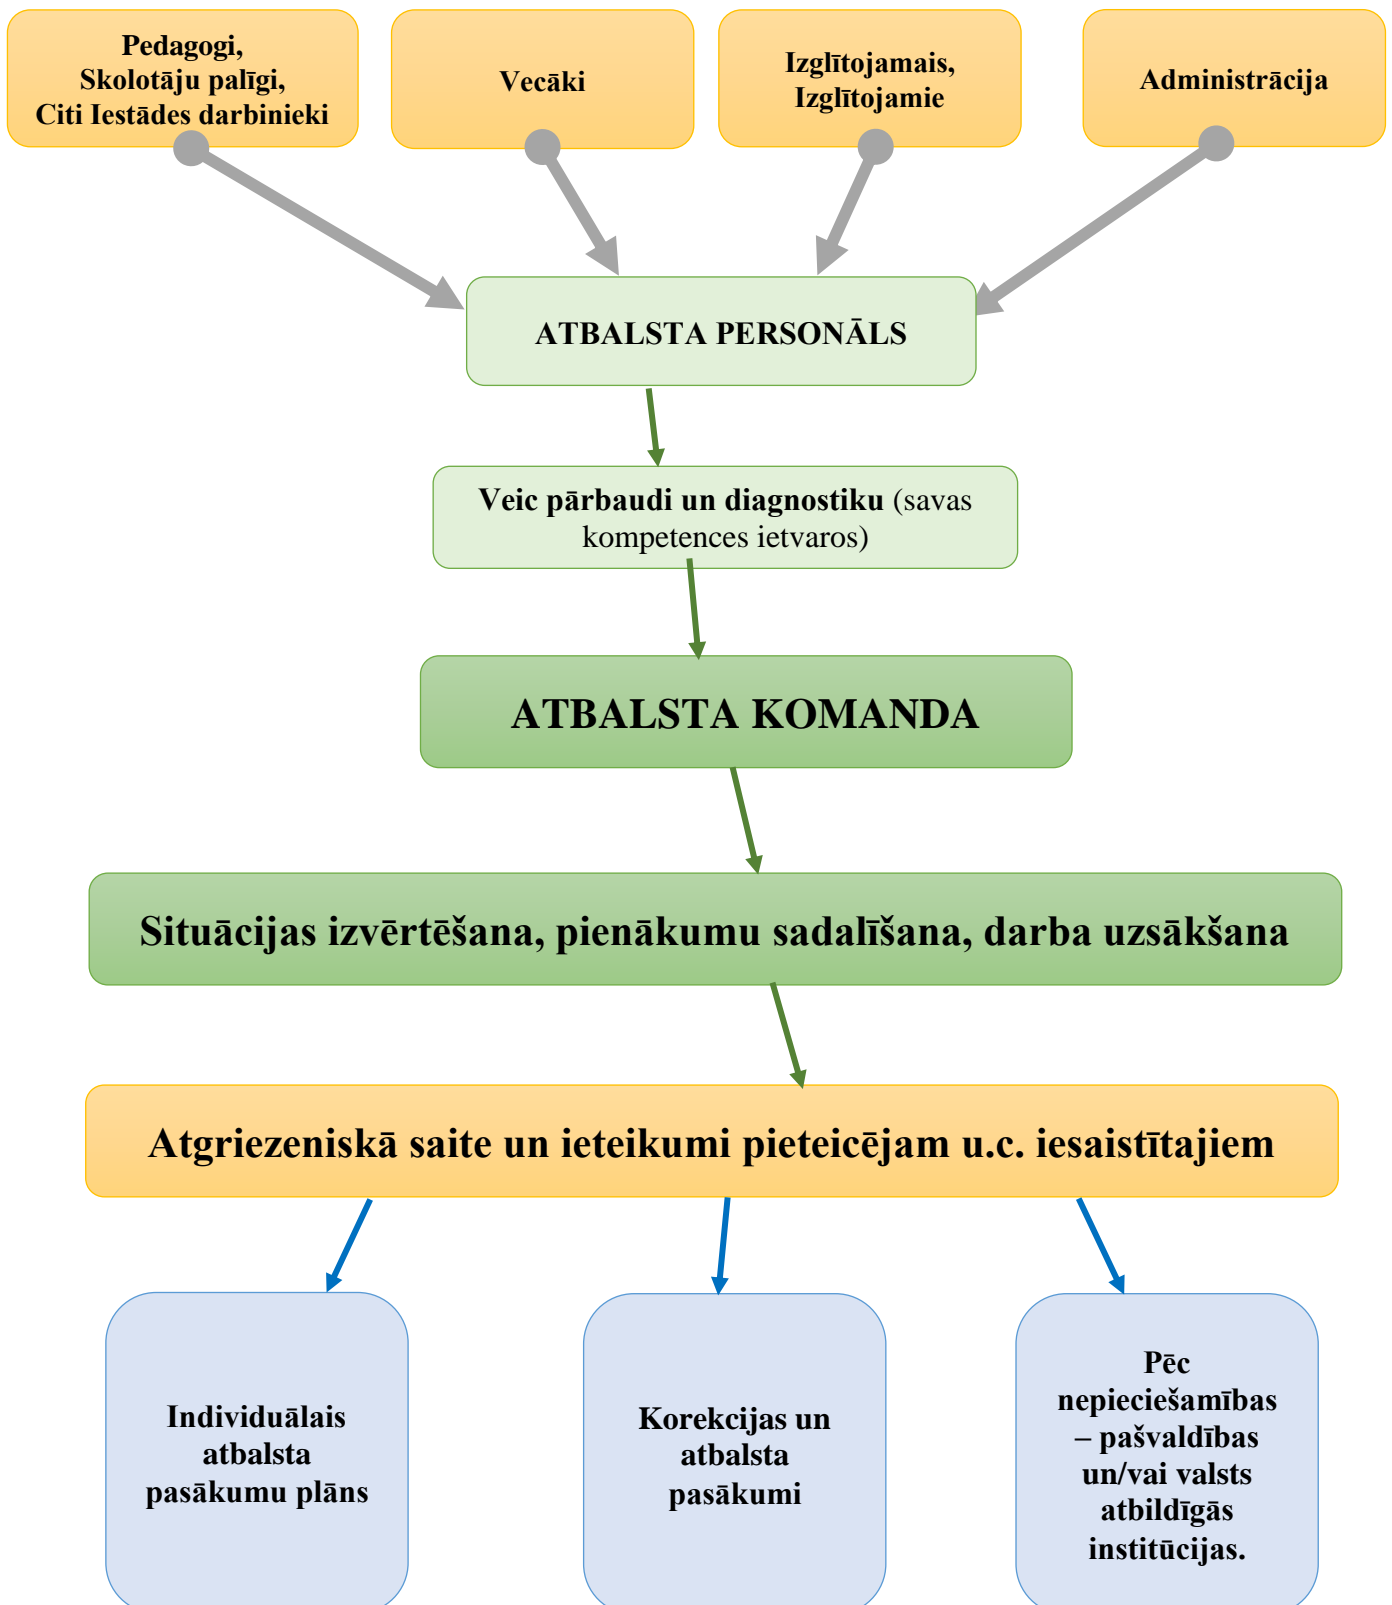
Pedagogi,
Skolotāju palīgi,
Citi Iestādes darbinieki

Vecāki

Izglītojamais,
Izglītojamie

Administrācija

ATBALSTA PERSONĀLS

Veic pārbaudi un diagnostiku (savas kompetences ietvaros)

ATBALSTA KOMANDA

Situācijas izvērtēšana, pienākumu sadalīšana, darba uzsākšana

Atgriezeniskā saite un ieteikumi pieteicējam u.c. iesaistītajiem

Individuālais atbalsta pasākumu plāns

Korekcijas un atbalsta pasākumi

Pēc nepieciešamības – pašvaldības un/vai valsts atbildīgās institūcijas.